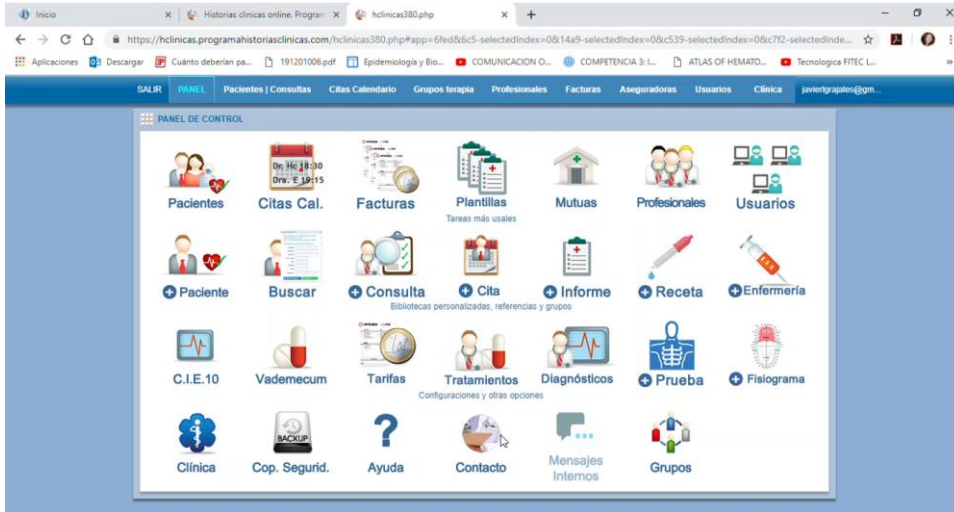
Inicio × Historias clinicas online. Program × hclinicas380.php × +

https://hclinicas.programahistoriasclinicas.com/hclinicas380.php#app=6fed&6c5-selectedIndex=0&14a9-selectedIndex=0&c539-selectedIndex=0&c7f2-selectedInde...

Aplicaciones Descargar Cuánto deberían pa... 191201006.pdf Epidemiología y Bio... COMUNICACION O... COMPETENCIA 3: I... ATLAS OF HEMATO... Tecnologica FITEC L...

SALIR PANEL Pacientes | Consultas Citas Calendario Grupos terapia Profesionales Facturas Aseguradoras Usuarios Clínica javierlgrajales@gm...

PANEL DE CONTROL

Dr. Hc 18:30
Dra. E 19:15

Pacientes
Citas Cal.
Facturas
Plantillas
Tareas más usales
Mutuas
Profesionales
Usuarios

Paciente
Buscar
Consulta
Cita
Informe
Receta
Enfermería
Bibliotecas personalizadas, referencias y grupos

C.I.E.10
Vademecum
Tarifas
Tratamientos
Diagnósticos
Prueba
Fisiograma
Configuraciones y otras opciones

BACKUP
Clínica
Cop. Segurid.
Ayuda
Contacto
Mensajes Internos
Grupos